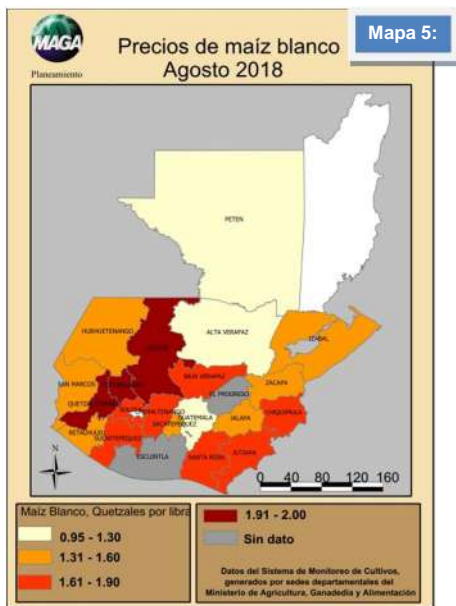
MAGA
Planeamiento

Precios de maíz blanco
Agosto 2018

Mapa 5:

PETEN
HUEHUETENANGO
QUICHE
ALTA VERAPAZ
IZABAL
SAN MARCOS
TOTONICAPAN
BAJA VERAPAZ
ZACAPA
QUETZALTENANGO
EL PROGRESO
SOLOLA
CHIMALTENANGO
CHIQUIMULA
RETALHULEU
SUCHITEPEQUEZ
SACATEPEQUEZ
GUATEMALA
JALAPA
ESCUINTLA
SANTA ROSA
JUTIAPA

N

0 40 80 120 160

Maíz Blanco, Quetzales por libra
0.95 - 1.30
1.31 - 1.60
1.61 - 1.90
1.91 - 2.00
Sin dato

Datos del Sistema de Monitoreo de Cultivos, generados por sedes departamentales del Ministerio de Agricultura, Ganadería y Alimentación